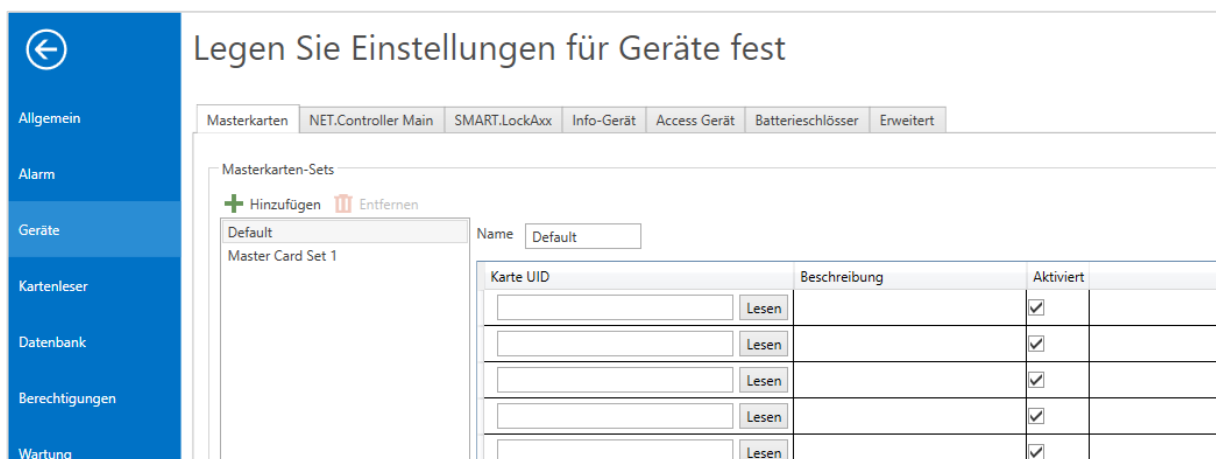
Allgemein
Alarm
Geräte
Kartenleser
Datenbank
Berechtigungen
Wartung

Legen Sie Einstellungen für Geräte fest

Masterkarten | NET.Controller Main | SMART.LockAxx | Info-Gerät | Access Gerät | Batterieschlösser | Erweitert

Masterkarten-Sets

Hinzufügen
Entfernen

Default
Master Card Set 1

Name Default

| Karte UID | Beschreibung | Aktiviert |
|---|---|---|
| Lesen | | ☑ |
| Lesen | | ☑ |
| Lesen | | ☑ |
| Lesen | | ☑ |
| Lesen | | ☑ |